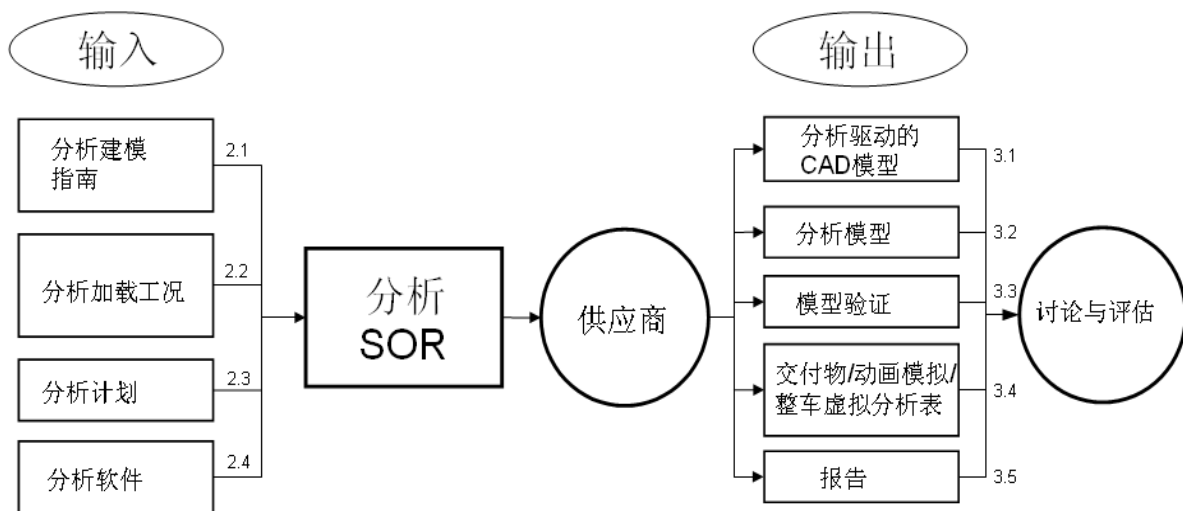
输入

输出

分析建模指南

2.1

分析加载工况

2.2

分析计划

2.3

分析软件

2.4

分析
SOR

供应商

分析驱动的CAD模型

3.1

分析模型

3.2

模型验证

3.3

交付物/动画模拟/整车虚拟分析表

3.4

报告

3.5

讨论与评估